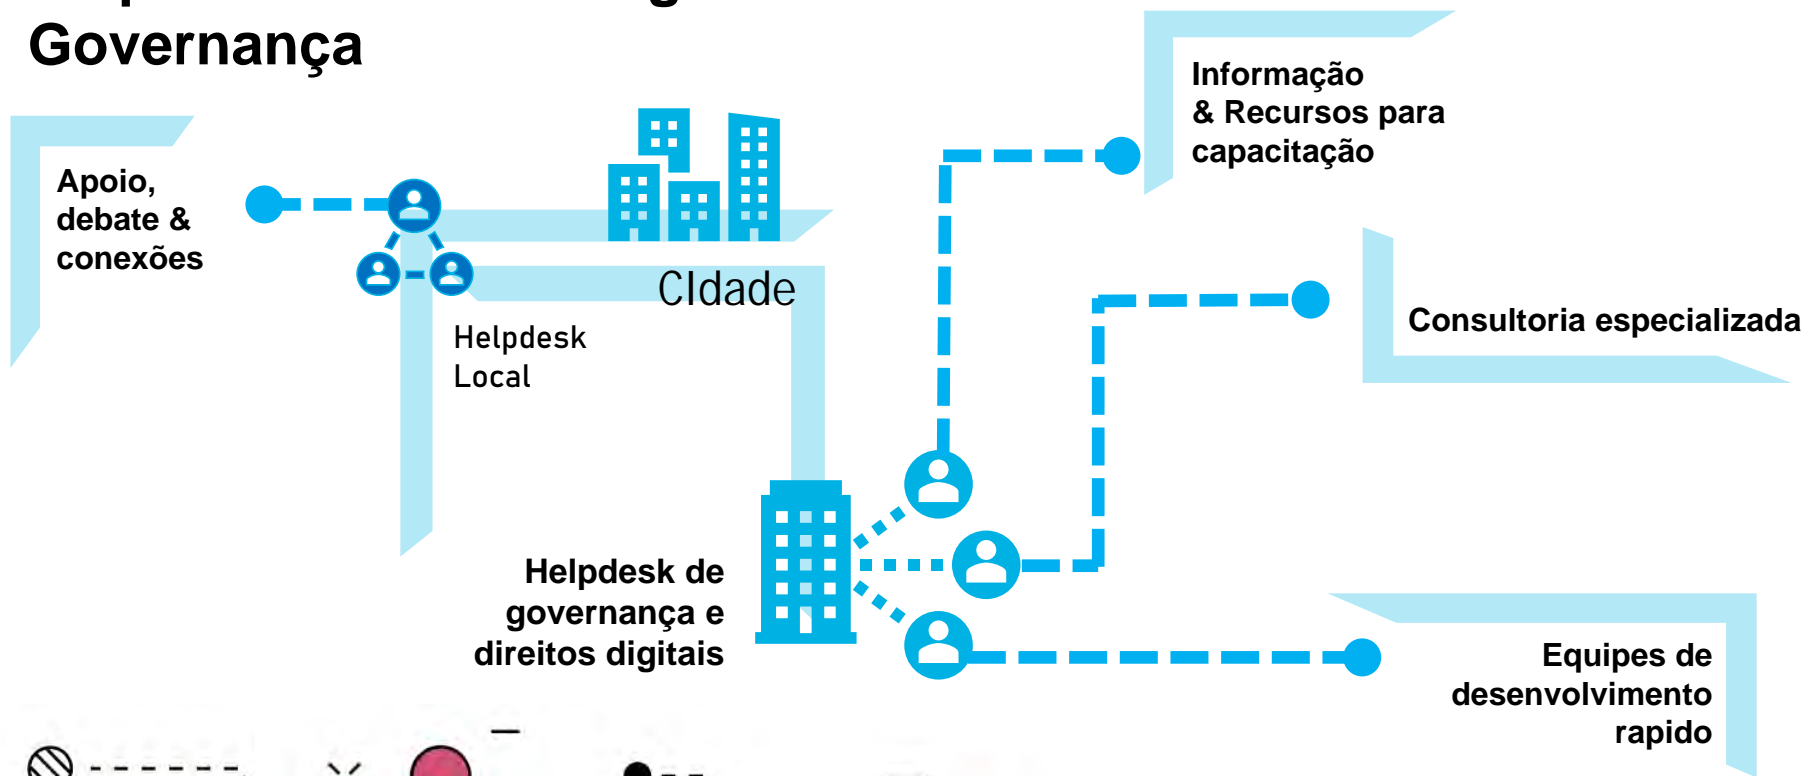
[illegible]
Governança

Apoio, debate & conexões

Helpdesk Local

CIdade

Informação & Recursos para capacitação

Consultoria especializada

Helpdesk de governança e direitos digitais

Equipes de desenvolvimento rapido